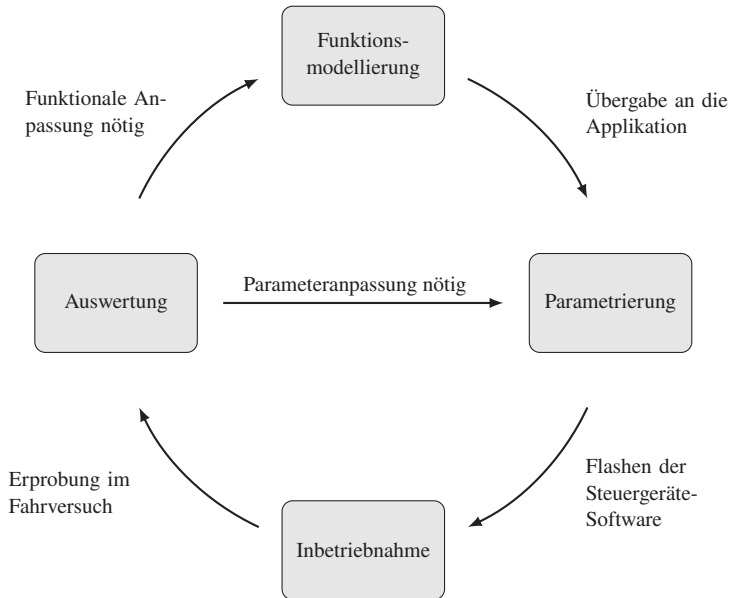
Funktionsmodellierung

Funktionale Anpassung nötig

Übergabe an die Applikation

Auswertung

Parameteranpassung nötig

Parametrierung

Erprobung im Fahrversuch

Flashen der Steuergeräte-Software

Inbetriebnahme